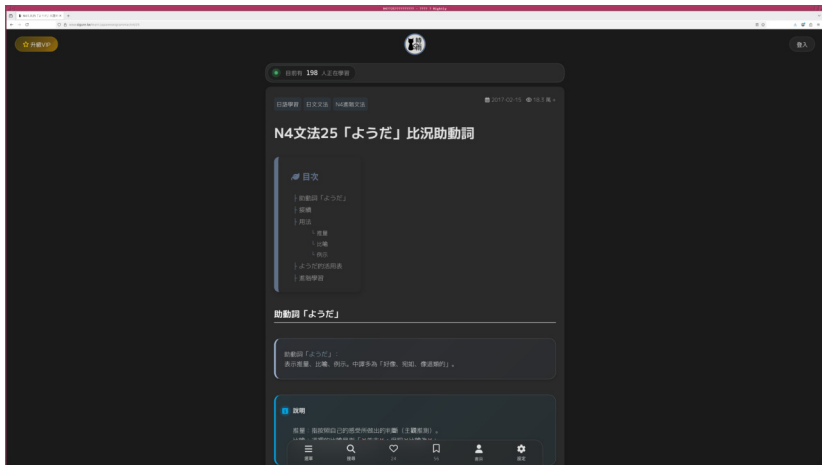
☆ 升級VIP

登入

目前有 198 人正在學習

日語學習 日文文法 N4表現文法

2017-02-15 18.3 萬+

N4文法25「ようだ」比況助動詞

目次

助動詞「ようだ」
接續
用法
推量
比喻
例示
ようだ的活用表
後續學習

助動詞「ようだ」

助動詞「ようだ」：
表示推量、比喻、例示。中譯多為「好像、宛如、像這樣的」。

說明

推量：指說話自己的感受所做出的判斷（主觀推測）。

選單 搜尋 24 56 會員 設置